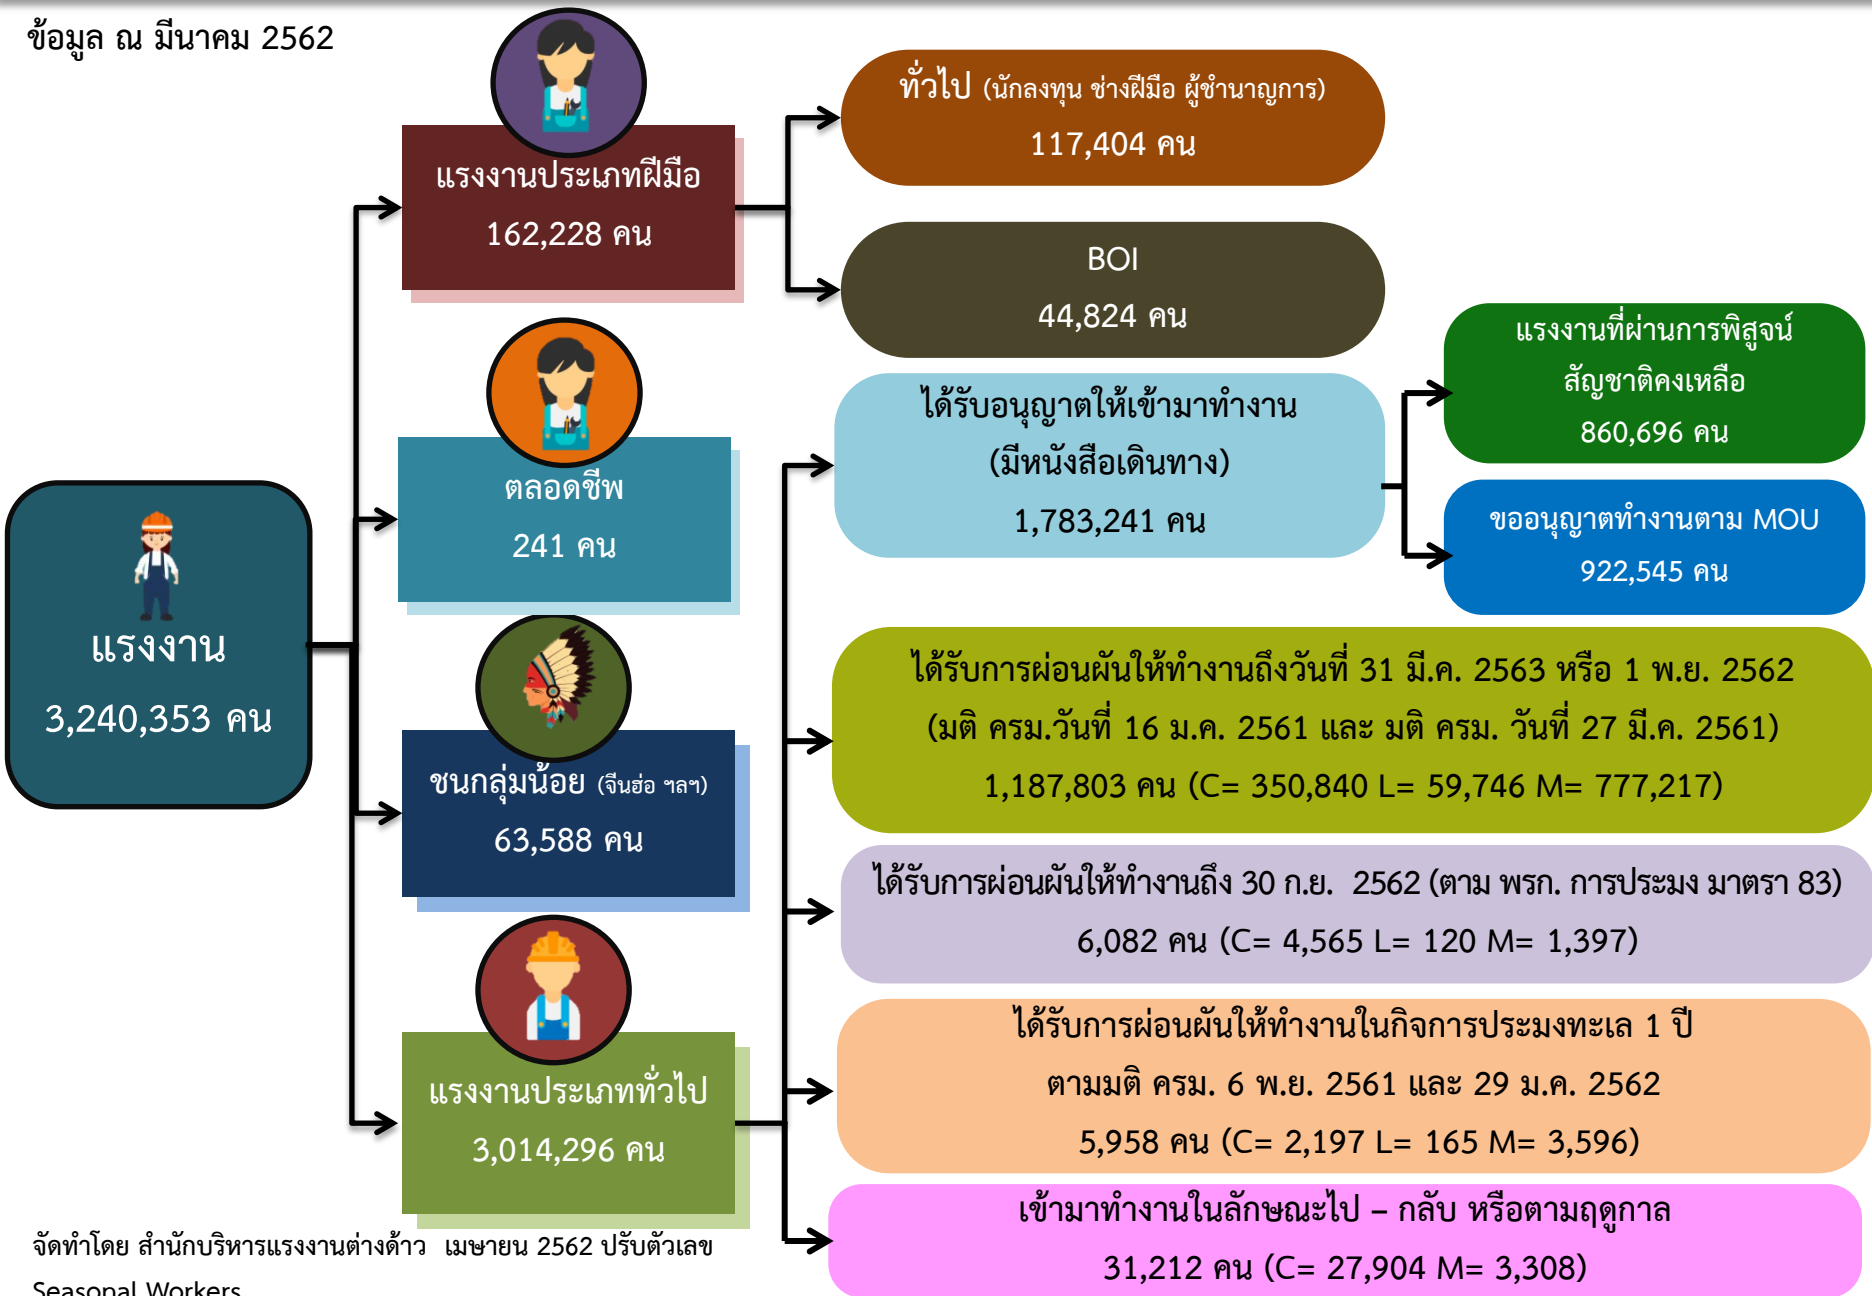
ข้อมูล ณ มีนาคม 2562

แรงงาน
3,240,353 คน

แรงงานประเภทฝีมือ
162,228 คน

ทั่วไป (นักลงทุน ช่างฝีมือ ผู้ชำนาญการ)
117,404 คน

BOI
44,824 คน

ตลอดชีพ
241 คน

ชนกลุ่มน้อย (จีนฮ่อ ฯลฯ)
63,588 คน

แรงงานประเภททั่วไป
3,014,296 คน

ได้รับอนุญาตให้เข้ามาทำงาน
(มีหนังสือเดินทาง)
1,783,241 คน

แรงงานที่ผ่านการพิสูจน์สัญชาติคงเหลือ
860,696 คน

ขออนุญาตทำงานตาม MOU
922,545 คน

ได้รับการผ่อนผันให้ทำงานถึงวันที่ 31 มี.ค. 2563 หรือ 1 พ.ย. 2562
(มติ ครม.วันที่ 16 ม.ค. 2561 และ มติ ครม. วันที่ 27 มี.ค. 2561)
1,187,803 คน (C= 350,840 L= 59,746 M= 777,217)

ได้รับการผ่อนผันให้ทำงานถึง 30 ก.ย. 2562 (ตาม พรก. การประมง มาตรา 83)
6,082 คน (C= 4,565 L= 120 M= 1,397)

ได้รับการผ่อนผันให้ทำงานในกิจการประมงทะเล 1 ปี
ตามมติ ครม. 6 พ.ย. 2561 และ 29 ม.ค. 2562
5,958 คน (C= 2,197 L= 165 M= 3,596)

เข้ามาทำงานในลักษณะไป – กลับ หรือตามฤดูกาล
31,212 คน (C= 27,904 M= 3,308)

จัดทำโดย สำนักบริหารแรงงานต่างด้าว เมษายน 2562 ปรับตัวเลข
Seasonal Workers